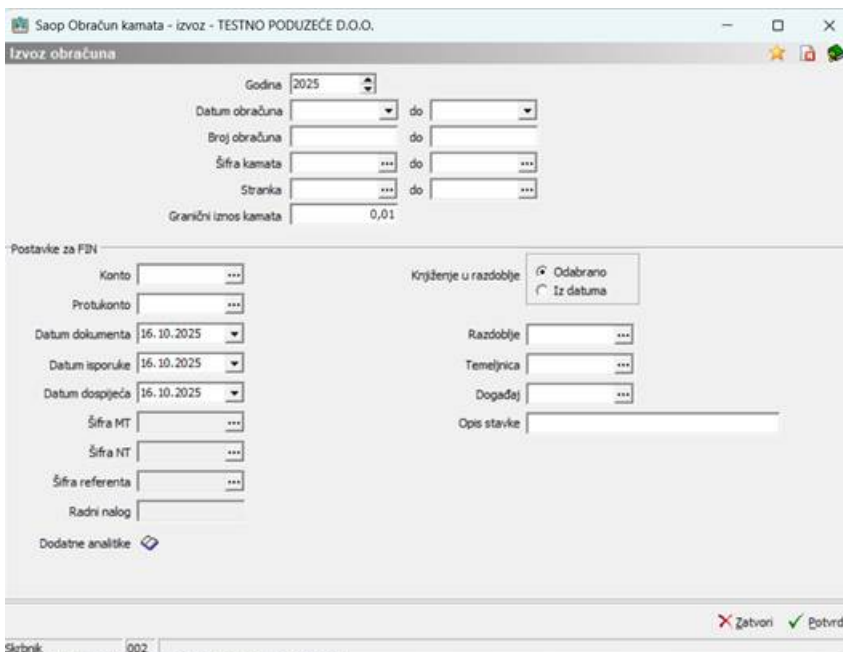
Saop Obračun kamata - izvoz - TESTNO PODUZEĆE D.O.O.

Izvoz obračuna

Godina 2025

Datum obračuna do

Broj obračuna do

Šifra kamata do

Stranka do

Granični iznos kamata 0,01

Postavke za FIN

Konto

Protukonto

Datum dokumenta 16.10.2025

Datum isporuke 16.10.2025

Datum dospijeća 16.10.2025

Šifra MT

Šifra NT

Šifra referenta

Radni nalog

Dodatne analitike

Knjiženje u razdoblje
Odabrano
Iz datuma

Razdoblje

Temeljnica

Događaj

Opis stavke

Zatvori Potvrdi

Skrbnik 002